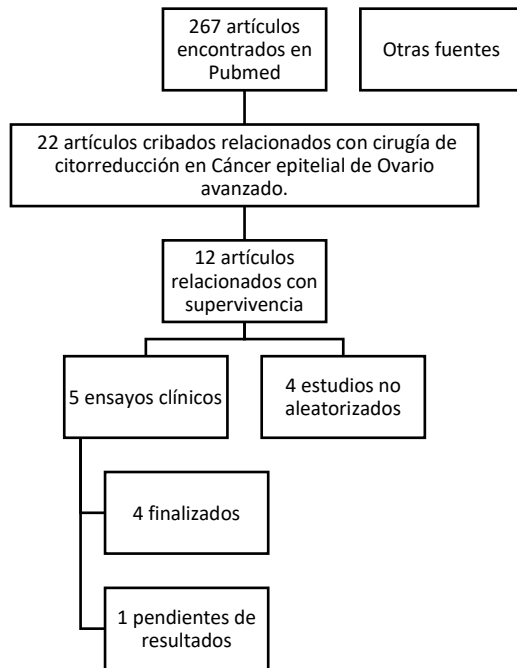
267 artículos encontrados en Pubmed

Otras fuentes

22 artículos cribados relacionados con cirugía de citorreducción en Cáncer epitelial de Ovario avanzado.

12 artículos relacionados con supervivencia

5 ensayos clínicos

4 estudios no aleatorizados

4 finalizados

1 pendientes de resultados